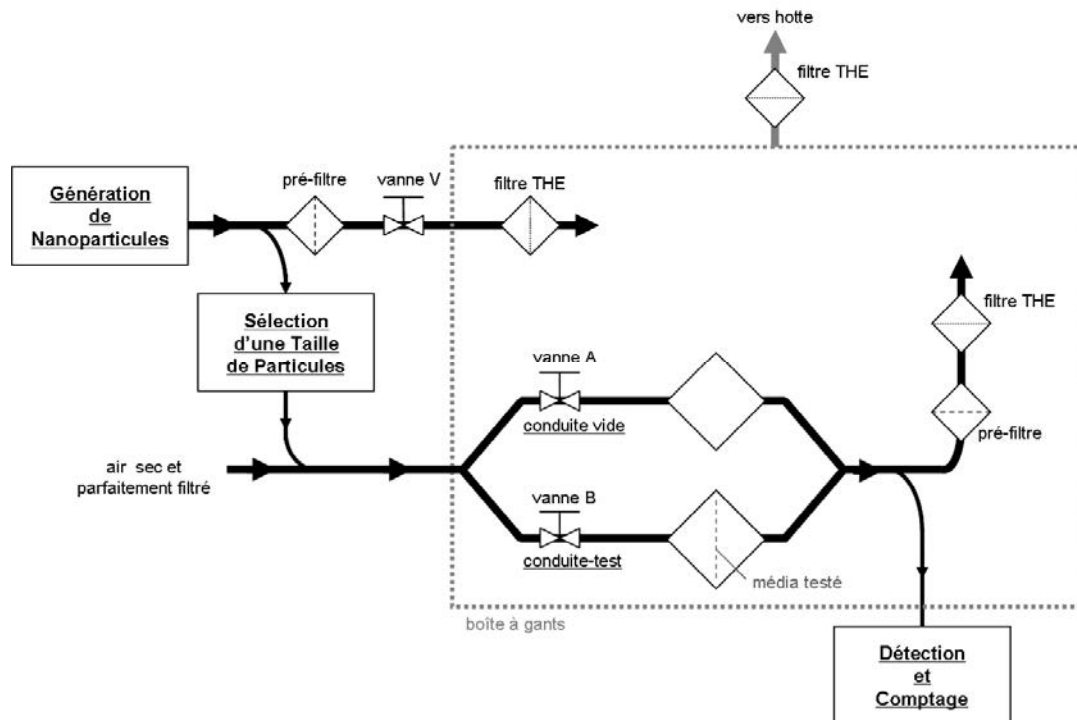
vers hotte

filtre THE

Génération de Nanoparticules

pré-filtre

vanne V

filtre THE

Sélection d'une Taille de Particules

filtre THE

vanne A

conduite vide

pré-filtre

air sec et parfaitement filtré

vanne B

conduite-test

média testé

boîte à gants

Détection et Comptage